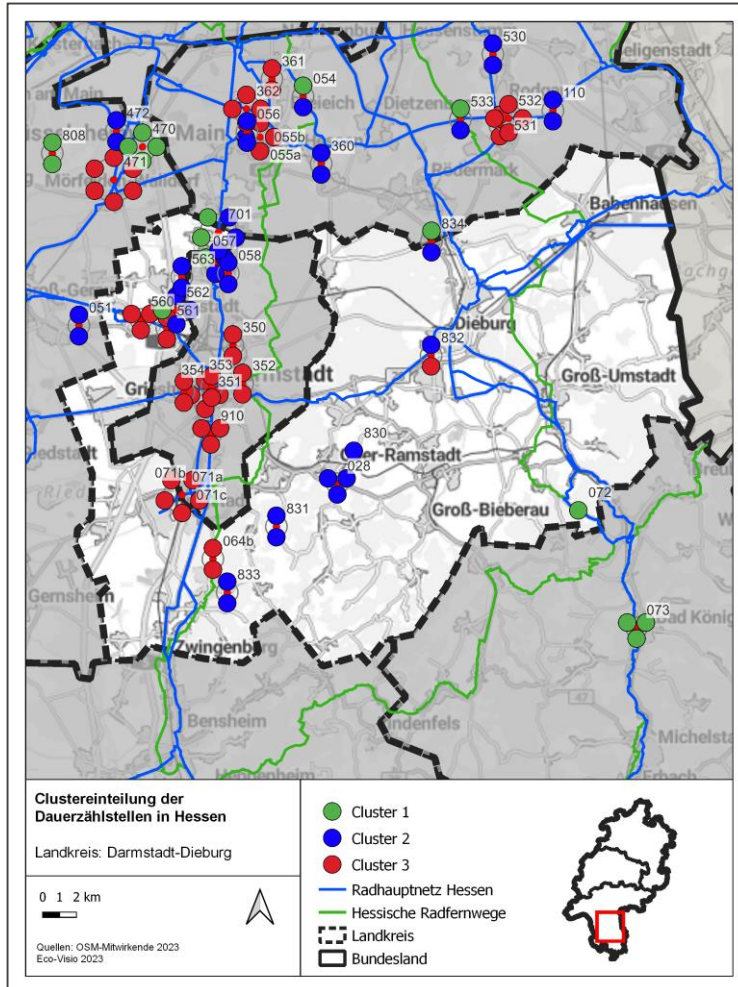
530
Seligenstadt
361
054
110
362
533
532
472
470
056
531
808
055b
Dietzenb
Rodgau
471
055a
360
Mörfelden
Rödermark
701
834
Babenhausen
057
058
563
562
560
051
561
Dieburg
350
832
353
352
354
351
Darmstadt
Groß-Umstadt
Griesheim
910
830
Ober-Ramstadt
028
071b
071a
071c
072
Groß-Bieberau
831
064b
833
Gernsheim
073
Bad König
Zwingenberg
Bensheim
Lindenfels
Michelstadt
Erbach
Heppenheim

Clustereinteilung der Dauerzählstellen in Hessen

Landkreis: Darmstadt-Dieburg

0 1 2 km

Quellen: OSM-Mitwirkende 2023
Eco-Visio 2023

Cluster 1
Cluster 2
Cluster 3
Radhauptnetz Hessen
Hessische Radfernwege
Landkreis
Bundesland